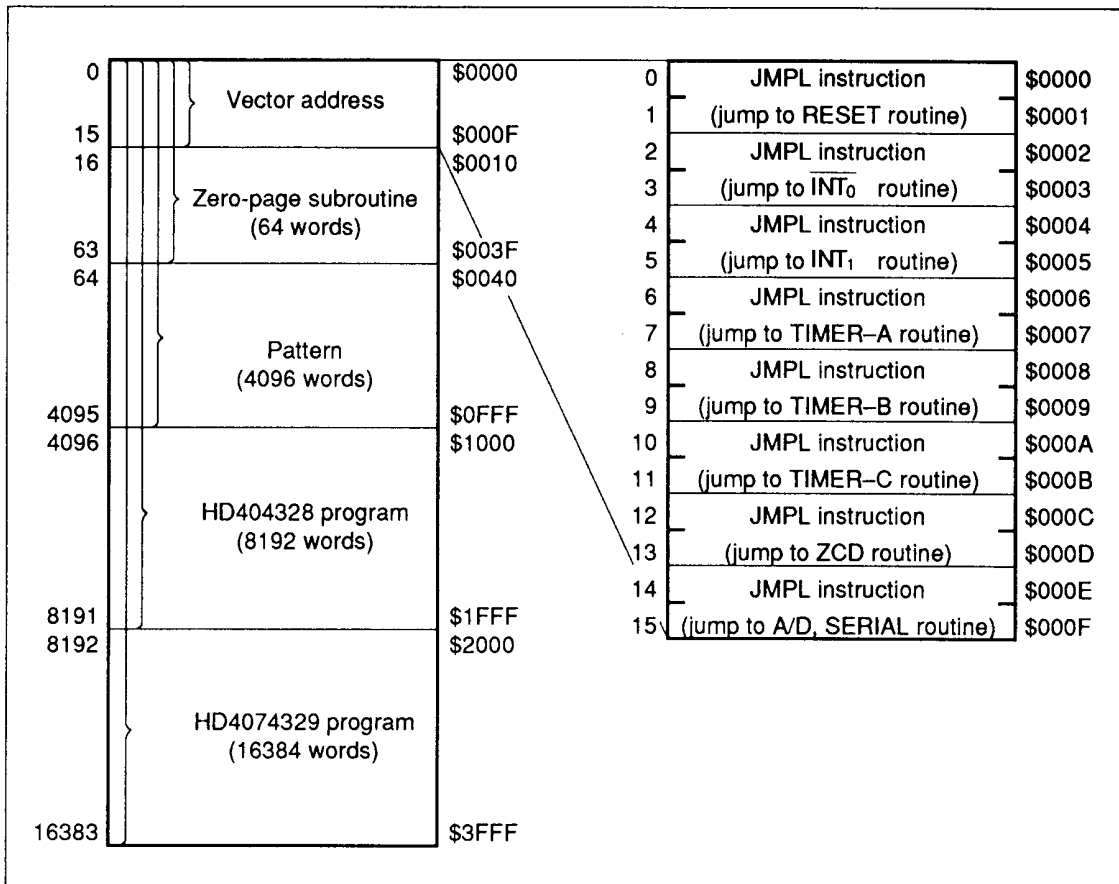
0 $0000 Vector address

15 $000F

16 $0010 Zero-page subroutine (64 words)

63 $003F

64 $0040 Pattern (4096 words)

4095 $0FFF

4096 $1000 HD404328 program (8192 words)

8191 $1FFF

8192 $2000 HD4074329 program (16384 words)

16383 $3FFF

| | | |
|---|---|---|
| 0 | JMPL instruction | $0000 |
| 1 | (jump to RESET routine) | $0001 |
| 2 | JMPL instruction | $0002 |
| 3 | (jump to $\overline{INT_0}$ routine) | $0003 |
| 4 | JMPL instruction | $0004 |
| 5 | (jump to $INT_1$ routine) | $0005 |
| 6 | JMPL instruction | $0006 |
| 7 | (jump to TIMER–A routine) | $0007 |
| 8 | JMPL instruction | $0008 |
| 9 | (jump to TIMER–B routine) | $0009 |
| 10 | JMPL instruction | $000A |
| 11 | (jump to TIMER–C routine) | $000B |
| 12 | JMPL instruction | $000C |
| 13 | (jump to ZCD routine) | $000D |
| 14 | JMPL instruction | $000E |
| 15 | (jump to A/D, SERIAL routine) | $000F |